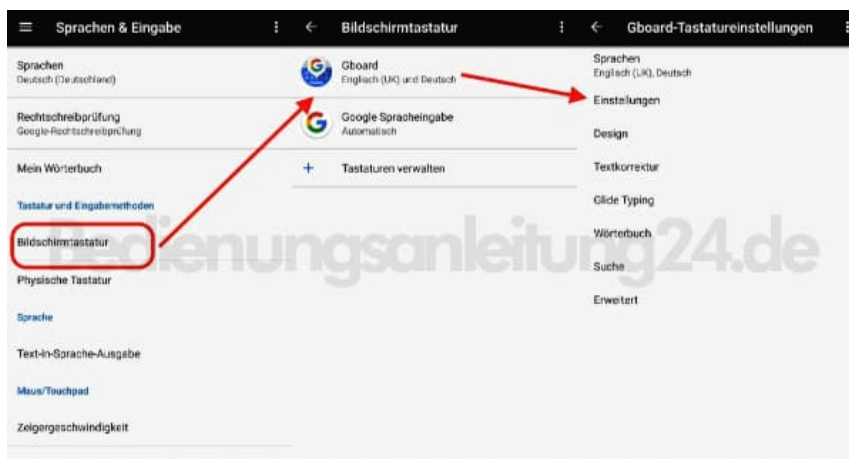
Sprachen & Eingabe

Sprachen
Deutsch (Deutschland)

Rechtschreibprüfung
Google-Rechtschreibprüfung

Mein Wörterbuch

Tastatur und Eingabemethoden

Bildschirmtastatur

Physische Tastatur

Sprache

Text-in-Sprache-Ausgabe

Maus/Touchpad

Zeigergeschwindigkeit

Bildschirmtastatur

Gboard
Englisch (UK) und Deutsch

Google Spracheingabe
Automatisch

+ Tastaturen verwalten

Gboard-Tastatureinstellungen

Sprachen
Englisch (UK), Deutsch

Einstellungen

Design

Textkorrektur

Glide Typing

Wörterbuch

Suche

Erweitert

Bedienungsanleitung24.de